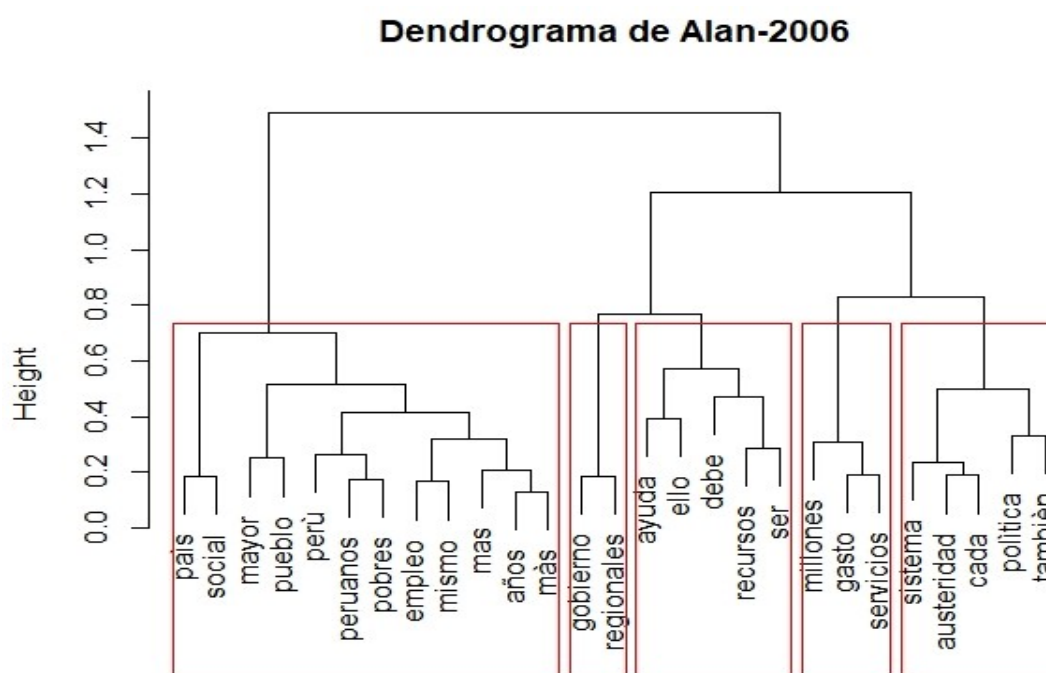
Dendrograma de Alan-2006

Height

0.0
0.2
0.4
0.6
0.8
1.0
1.2
1.4

pais
social
mayor
pueblo
perù
peruanos
pobres
empleo
mismo
mas
años
màs
gobierno
regionales
ayuda
ello
debe
recursos
ser
millones
gasto
servicios
sistema
austeridad
cada
política
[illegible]